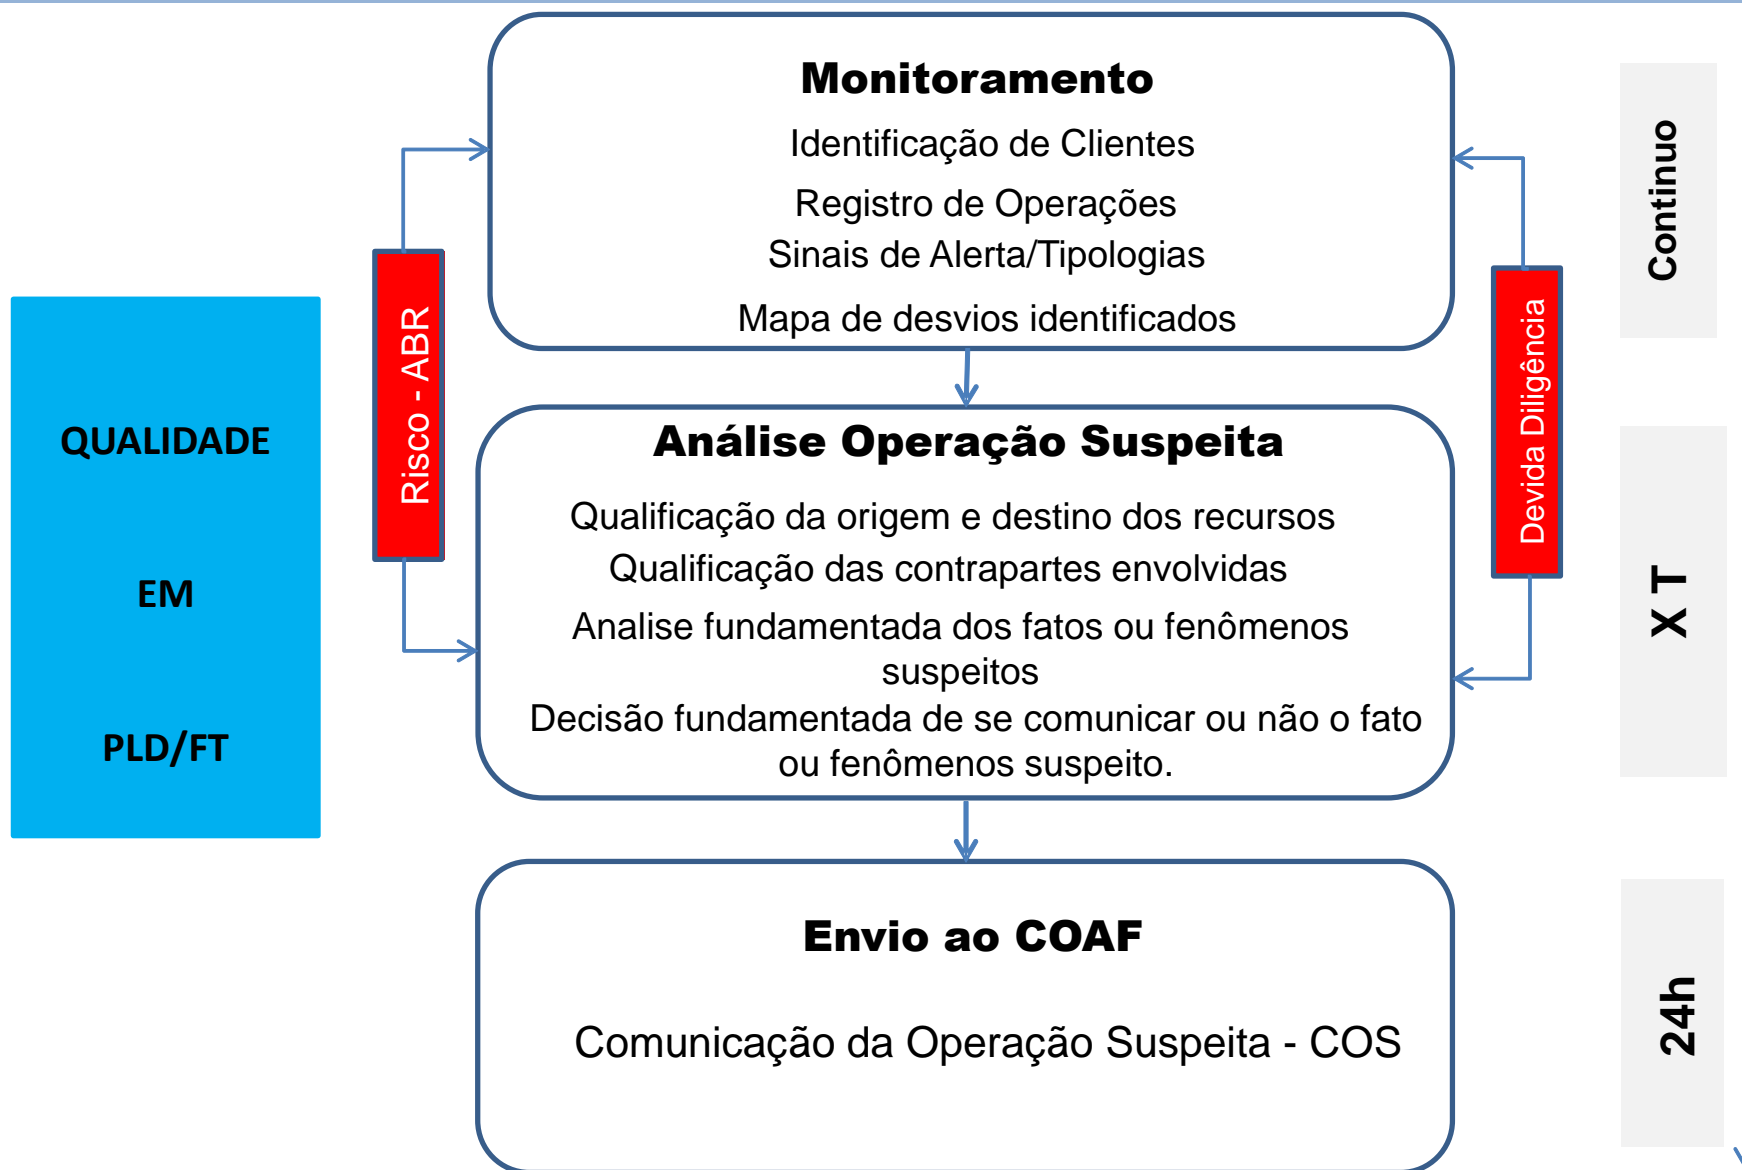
QUALIDADE

EM

PLD/FT

Risco - ABR

Monitoramento

Identificação de Clientes

Registro de Operações

Sinais de Alerta/Tipologias

Mapa de desvios identificados

Devida Diligência

Continuo

Análise Operação Suspeita

Qualificação da origem e destino dos recursos

Qualificação das contrapartes envolvidas

Analise fundamentada dos fatos ou fenômenos suspeitos

Decisão fundamentada de se comunicar ou não o fato ou fenômenos suspeito.

X T

Envio ao COAF

Comunicação da Operação Suspeita - COS

24h